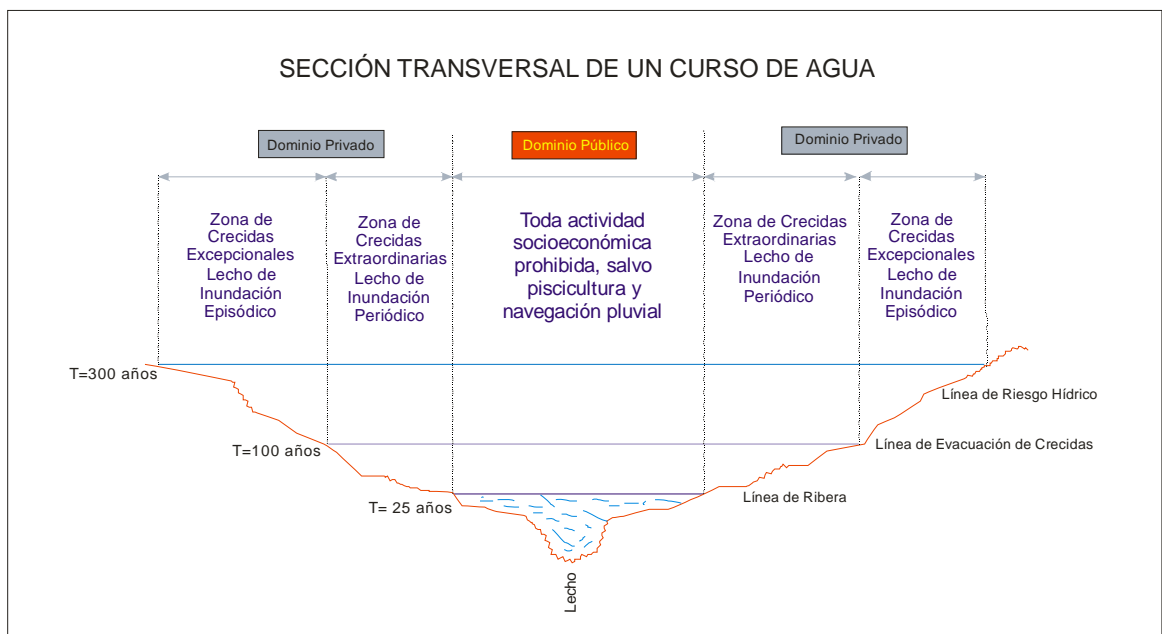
SECCIÓN TRANSVERSAL DE UN CURSO DE AGUA

Dominio Privado

Dominio Público

Dominio Privado

Zona de Crecidas Excepcionales Lecho de Inundación Episódico

Zona de Crecidas Extraordinarias Lecho de Inundación Periódico

Toda actividad socioeconómica prohibida, salvo piscicultura y navegación pluvial

Zona de Crecidas Extraordinarias Lecho de Inundación Periódico

Zona de Crecidas Excepcionales Lecho de Inundación Episódico

T=300 años

Línea de Riesgo Hídrico

T=100 años

Línea de Evacuación de Crecidas

Línea de Ribera

T= 25 años

Lecho